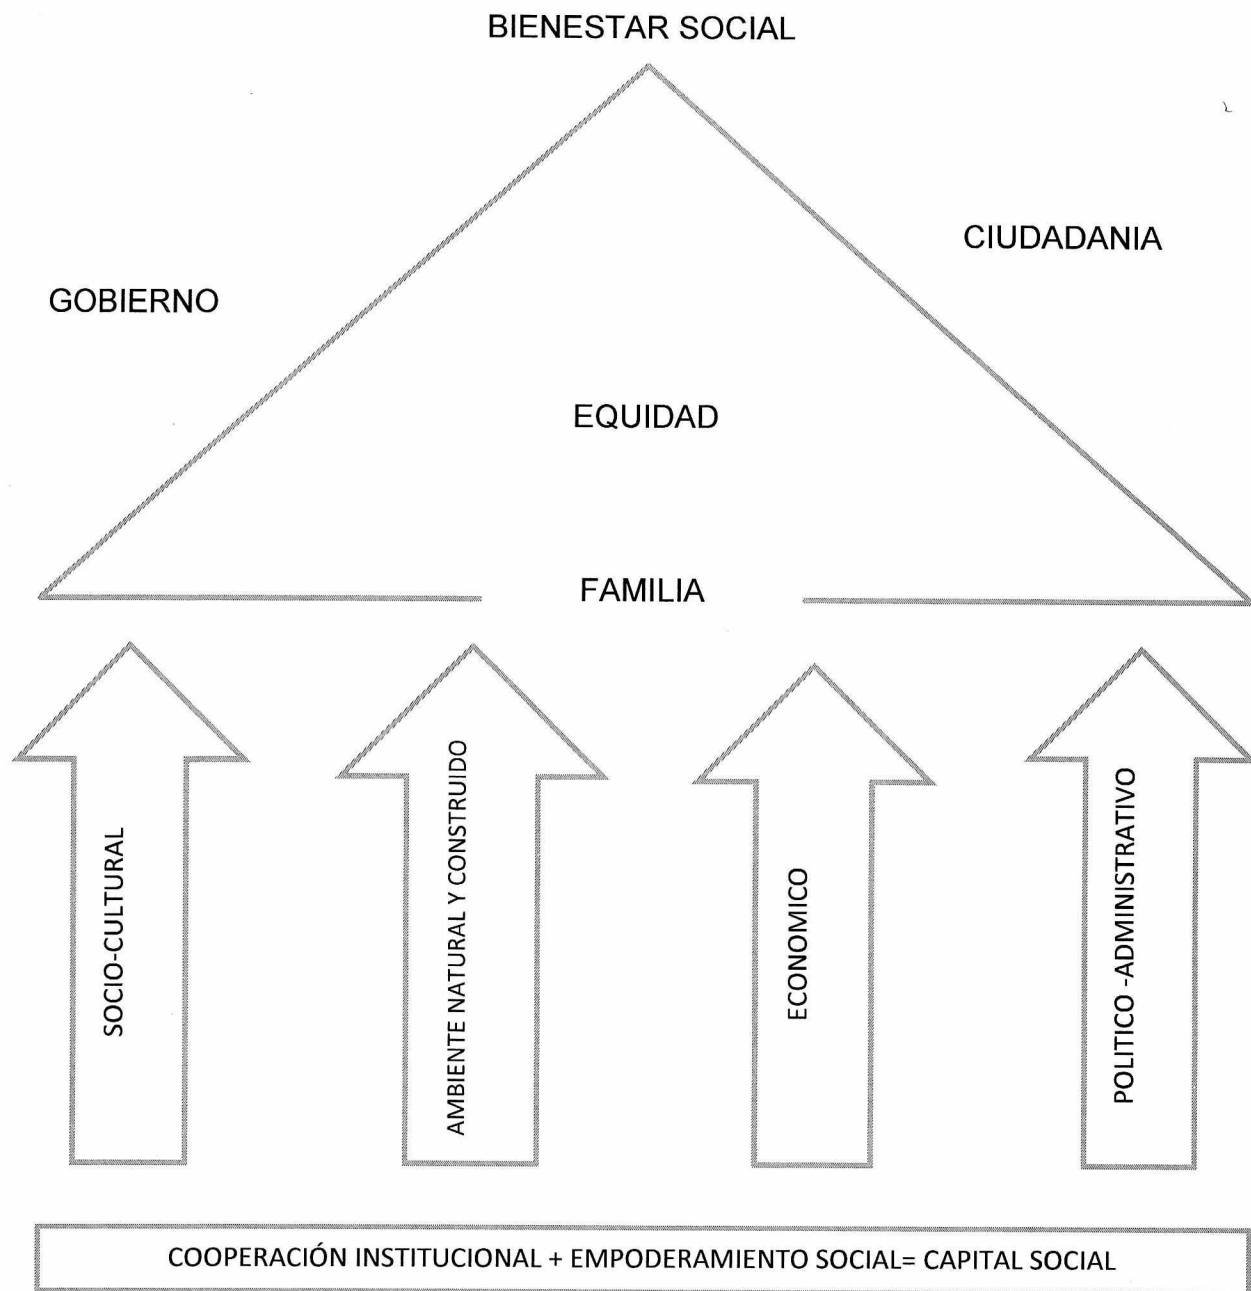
BIENESTAR SOCIAL

GOBIERNO

CIUDADANIA

EQUIDAD

FAMILIA

SOCIO-CULTURAL

AMBIENTE NATURAL Y CONSTRUIDO

ECONOMICO

POLITICO -ADMINISTRATIVO

COOPERACIÓN INSTITUCIONAL + EMPODERAMIENTO SOCIAL= CAPITAL SOCIAL